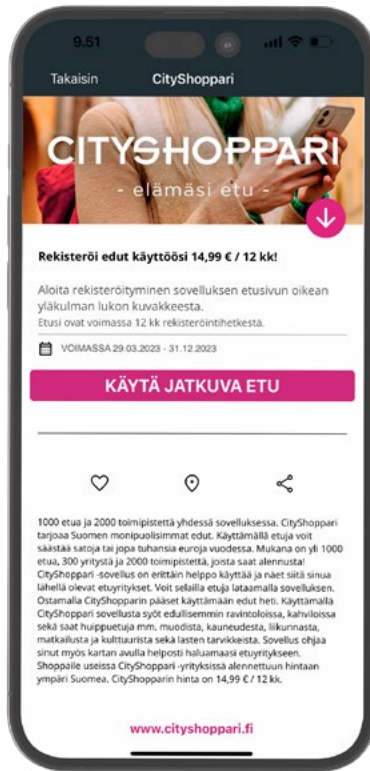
9.51

Takaisin CityShoppari

CITYSHOPPARI
- elämäsi etu -

Rekisteröi edut käyttöösi 14,99 € / 12 kk!

Aloita rekisteröityminen sovelluksen etusivun oikean yläkulman lukon kuvakkeesta.
Etusi ovat voimassa 12 kk rekisteröintihetkestä.

VOIMASSA 29.03.2023 - 31.12.2023

KÄYTÄ JATKUVA ETU

1000 etua ja 2000 toimipistettä yhdessä sovelluksessa. CityShoppari tarjoaa Suomen monipuolisimmat edut. Käyttämällä etuja voit säästää satoja tai jopa tuhansia euroja vuodessa. Mukana on yli 1000 etua, 300 yritystä ja 2000 toimipistettä, joista saat alennusta! CityShoppari -sovellus on erittäin helppo käyttää ja näet siitä sinua lähellä olevat etuyritykset. Voit selailla etuja lataamalla sovelluksen. Ostamalla CityShopparin pääset käyttämään edut heti. Käyttämällä CityShoppari sovellusta syöt edullisemmin ravintoloissa, kahviloissa sekä saat huippuetuja mm. muodista, kauneudesta, liikunnasta, matkailusta ja kulttuurista sekä lasten tarvikkeista. Sovellus ohjaa sinut myös kartan avulla helposti haluamaasi etuyritykseen. Shoppaile useissa CityShoppari -yrityksissä alennettuun hintaan ympäri Suomea. CityShopparin hinta on 14,99 € / 12 kk.

www.cityshoppari.fi